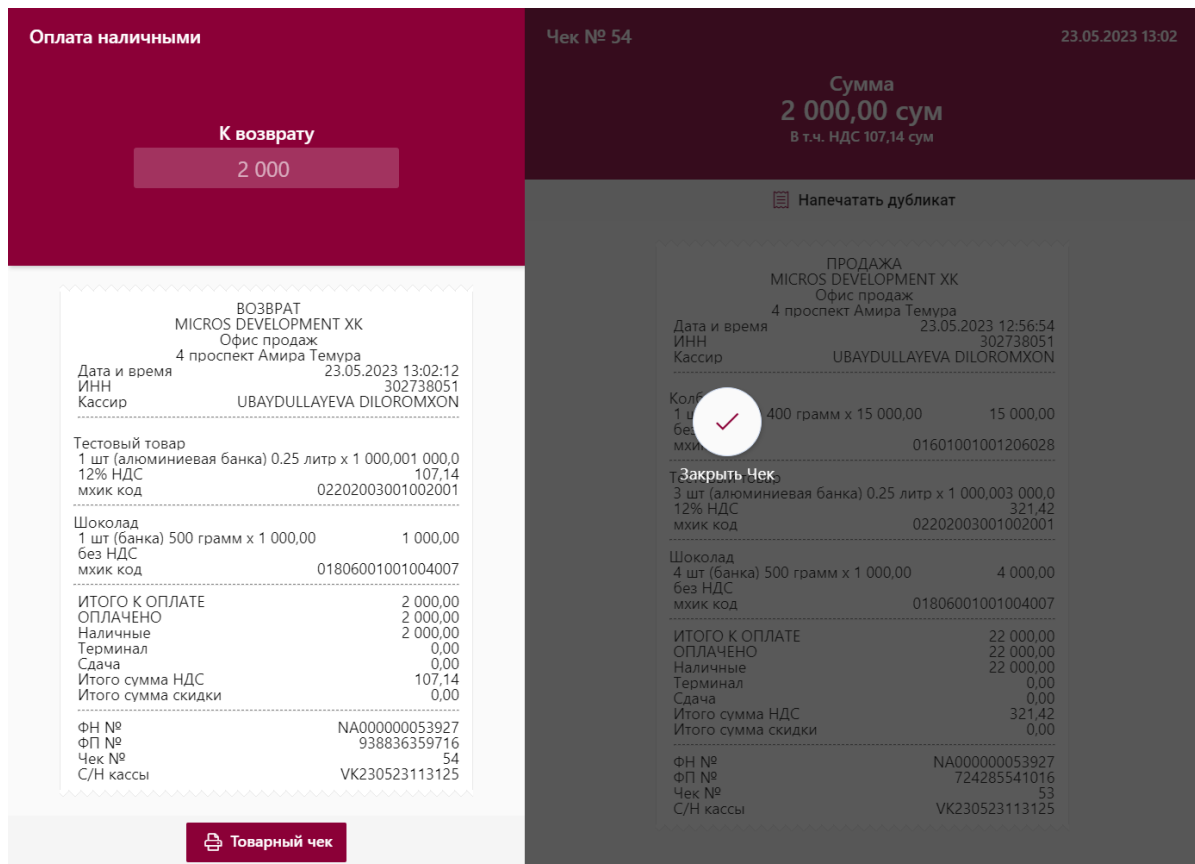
Оплата наличными

К возврату
2 000

ВОЗВРАТ
MICROS DEVELOPMENT XK
Офис продаж
4 проспект Амира Темура

| | |
|---|---|
| Дата и время | 23.05.2023 13:02:12 |
| ИНН | 302738051 |
| Кассир | UBAYDULLAYEVA DILOROMXON |

Тестовый товар
1 шт (алюминиевая банка) 0.25 литр x 1 000,001 000,0
12% НДС 107,14
мхик код 02202003001002001

Шоколад
1 шт (банка) 500 грамм x 1 000,00 1 000,00
без НДС
мхик код 01806001001004007

| | |
|---|---|
| ИТОГО К ОПЛАТЕ | 2 000,00 |
| ОПЛАЧЕНО | 2 000,00 |
| Наличные | 2 000,00 |
| Терминал | 0,00 |
| Сдача | 0,00 |
| Итого сумма НДС | 107,14 |
| Итого сумма скидки | 0,00 |

| | |
|---|---|
| ФН № | NA000000053927 |
| ФП № | 938836359716 |
| Чек № | 54 |
| С/Н кассы | VK230523113125 |

Товарный чек

Чек № 54
23.05.2023 13:02

Сумма
2 000,00 сум
В т.ч. НДС 107,14 сум

Напечатать дубликат

ПРОДАЖА
MICROS DEVELOPMENT XK
Офис продаж
4 проспект Амира Темура

| | |
|---|---|
| Дата и время | 23.05.2023 12:56:54 |
| ИНН | 302738051 |
| Кассир | UBAYDULLAYEVA DILOROMXON |

Колб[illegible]
1 ш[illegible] 400 грамм x 15 000,00 15 000,00
без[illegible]
мхи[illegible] 01601001001206028

Закрыть Чек

Т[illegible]
3 шт (алюминиевая банка) 0.25 литр x 1 000,003 000,0
12% НДС 321,42
мхик код 02202003001002001

Шоколад
4 шт (банка) 500 грамм x 1 000,00 4 000,00
без НДС
мхик код 01806001001004007

| | |
|---|---|
| ИТОГО К ОПЛАТЕ | 22 000,00 |
| ОПЛАЧЕНО | 22 000,00 |
| Наличные | 22 000,00 |
| Терминал | 0,00 |
| Сдача | 0,00 |
| Итого сумма НДС | 321,42 |
| Итого сумма скидки | 0,00 |

| | |
|---|---|
| ФН № | NA000000053927 |
| ФП № | 724285541016 |
| Чек № | 53 |
| С/Н кассы | VK230523113125 |